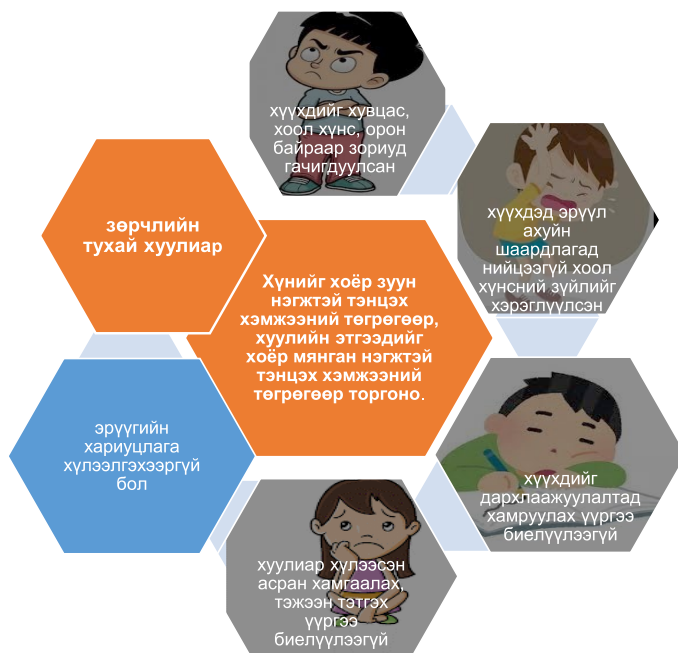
хүүхдийг хувцас, хоол хүнс, орон байраар зориуд гачигдуулсан

хүүхдэд эрүүл ахуйн шаардлагад нийцээгүй хоол хүнсний зүйлийг хэрэглүүлсэн

зөрчлийн тухай хуулиар

Хүнийг хоёр зуун нэгжтэй тэнцэх хэмжээний төгрөгөөр, хуулийн этгээдийг хоёр мянган нэгжтэй тэнцэх хэмжээний төгрөгөөр торгоно.

эрүүгийн хариуцлага хүлээлгэхээргүй бол

хүүхдийг дархлаажуулалтад хамруулах үүргээ биелүүлээгүй

хуулиар хүлээсэн асран хамгаалах, тэжээн тэтгэх үүргээ биелүүлээгүй